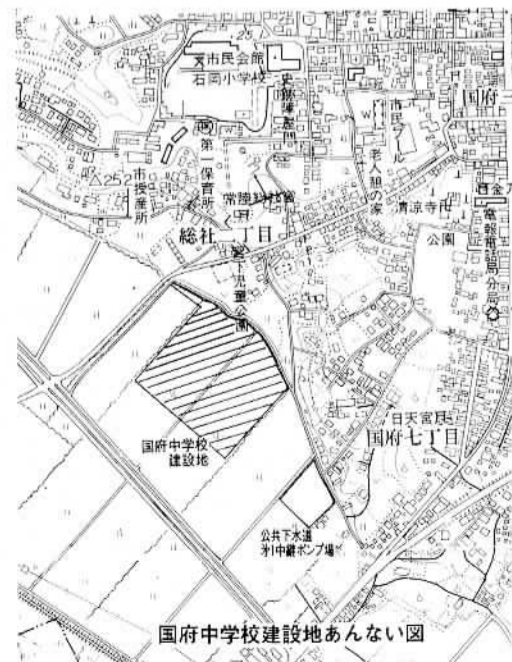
25

市民会館

石岡小学校

史

国府

第一保育所

市民プール

老人福の家

市授産所

25

常陸総社宮

清涼寺

電報電話局分局

総社一丁目

公園

児童公園

日天宮

国府七丁目

国府中学校建設地

公共下水道第1中継ポンプ場

国府中学校建設地あんない図